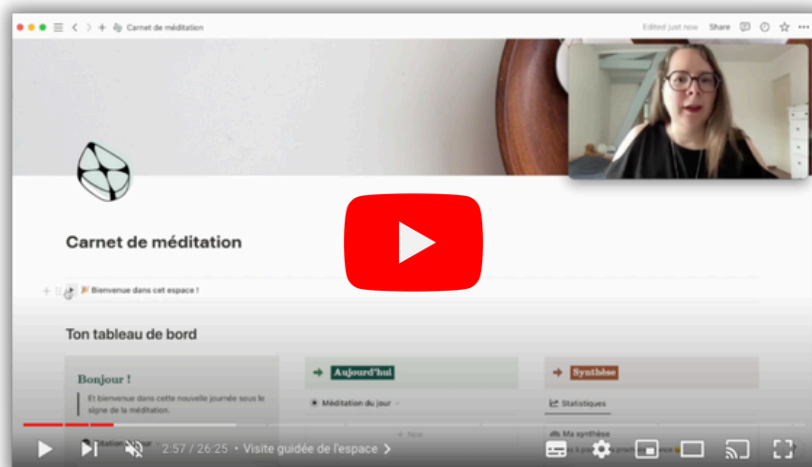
Carnet de méditation

Edited just now Share

Carnet de méditation

🎉 Bienvenue dans cet espace !

Ton tableau de bord

Bonjour !

Et bienvenue dans cette nouvelle journée sous le signe de la méditation.

→ Aujourd'hui

Méditation du jour

+ New

→ Synthèse

Statistiques

Ma synthèse

2:57 / 26:25 • Visite guidée de l'espace >